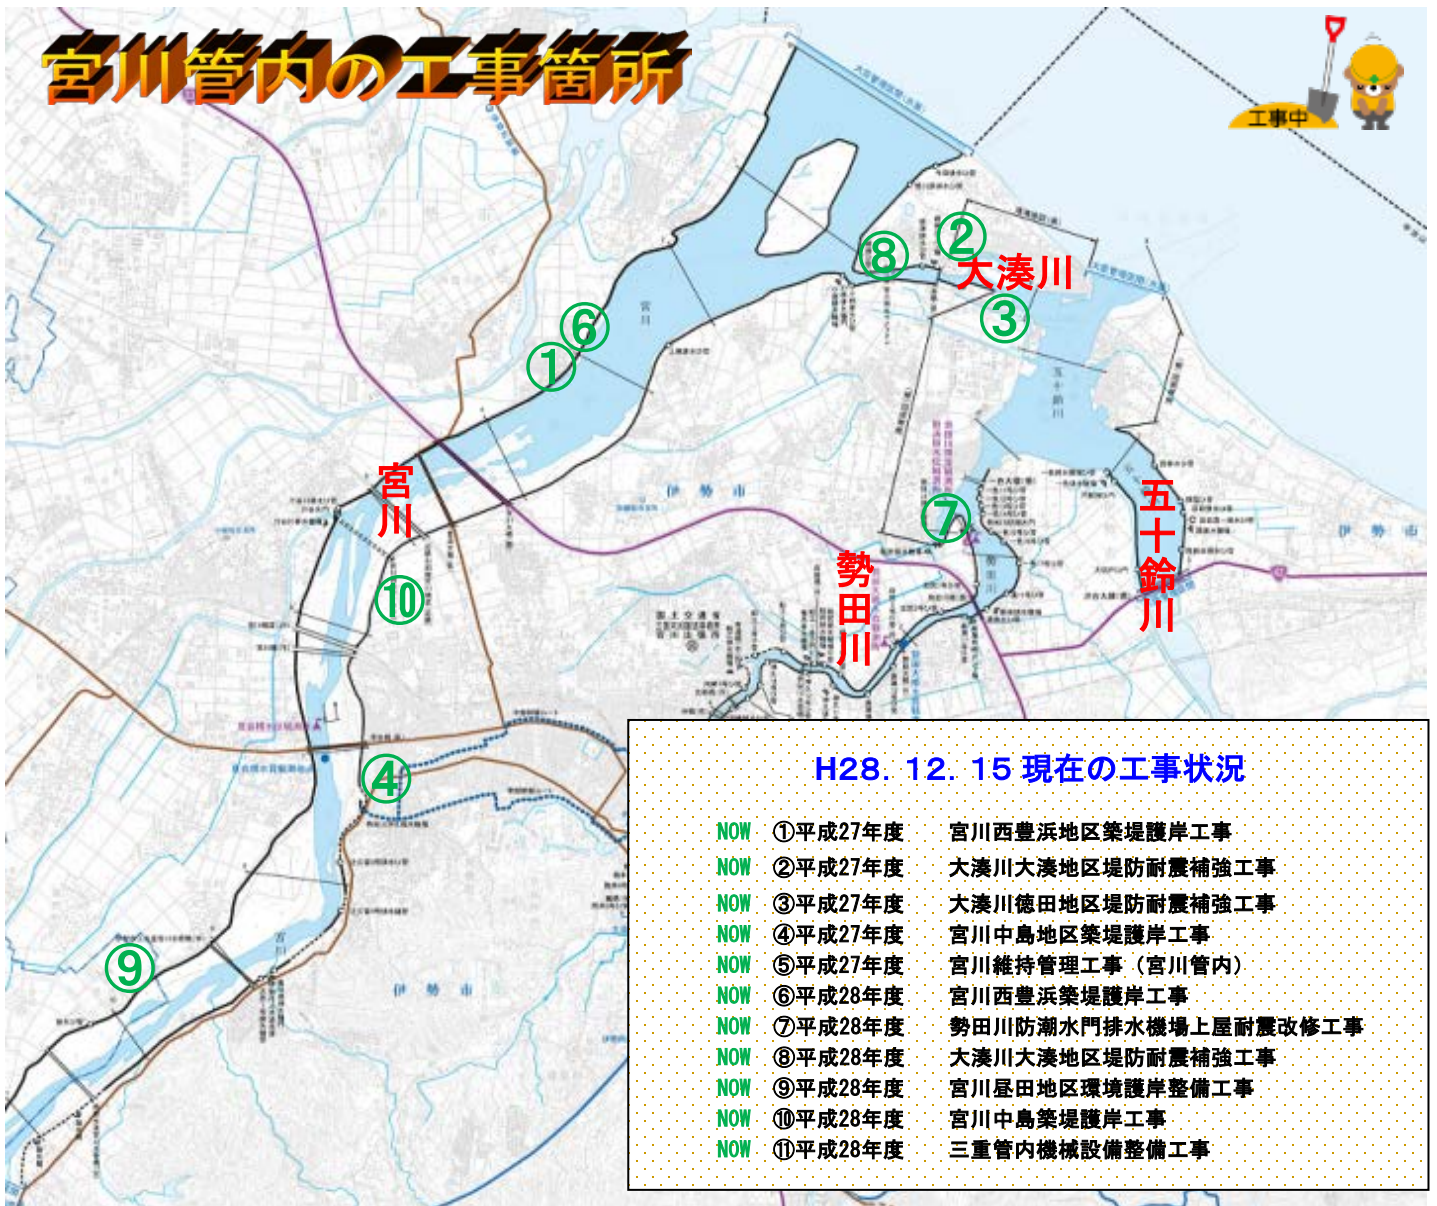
宮川管内の工事箇所

工事中

②
⑧
大湊川
③
⑥
①
宮川
⑦
五十鈴川
勢田川
⑩
④
⑨

伊勢市
宮川
五十鈴川
伊勢市
伊勢市

H28. 12. 15 現在の工事状況

NOW ①平成27年度 宮川西豊浜地区築堤護岸工事
NOW ②平成27年度 大湊川大湊地区堤防耐震補強工事
NOW ③平成27年度 大湊川徳田地区堤防耐震補強工事
NOW ④平成27年度 宮川中島地区築堤護岸工事
NOW ⑤平成27年度 宮川維持管理工事（宮川管内）
NOW ⑥平成28年度 宮川西豊浜築堤護岸工事
NOW ⑦平成28年度 勢田川防潮水門排水機場上屋耐震改修工事
NOW ⑧平成28年度 大湊川大湊地区堤防耐震補強工事
NOW ⑨平成28年度 宮川昼田地区環境護岸整備工事
NOW ⑩平成28年度 宮川中島築堤護岸工事
NOW ⑪平成28年度 三重管内機械設備整備工事